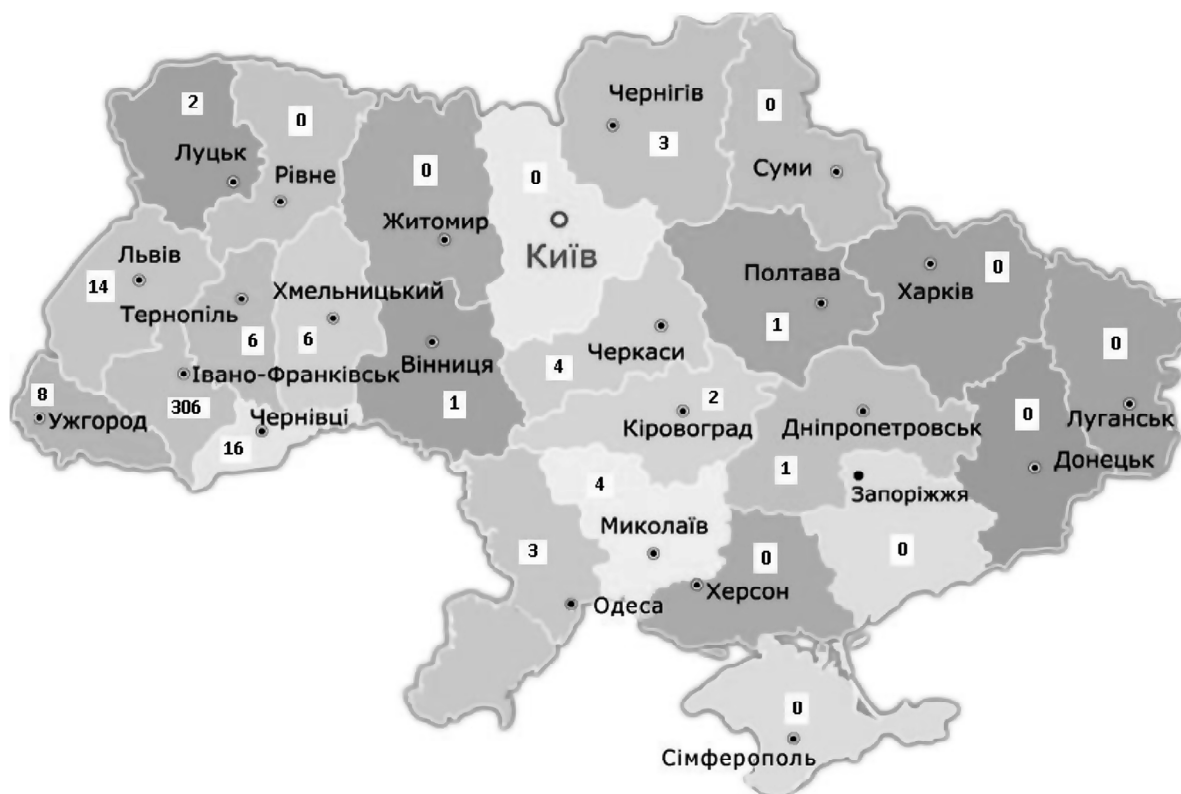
2
Луцьк
0
Рівне
0
Житомир
0
Київ
Чернігів
3
0
Суми
Львів
14
Тернопіль
6
Хмельницький
6
Вінниця
1
Полтава
1
Харків
0
Черкаси
4
0
Луганськ
8
Ужгород
Івано-Франківськ
306
Чернівці
16
Кіровоград
2
Дніпропетровськ
1
0
Донецьк
Запоріжжя
4
Миколаїв
3
0
0
Херсон
Одеса
0
Сімферополь